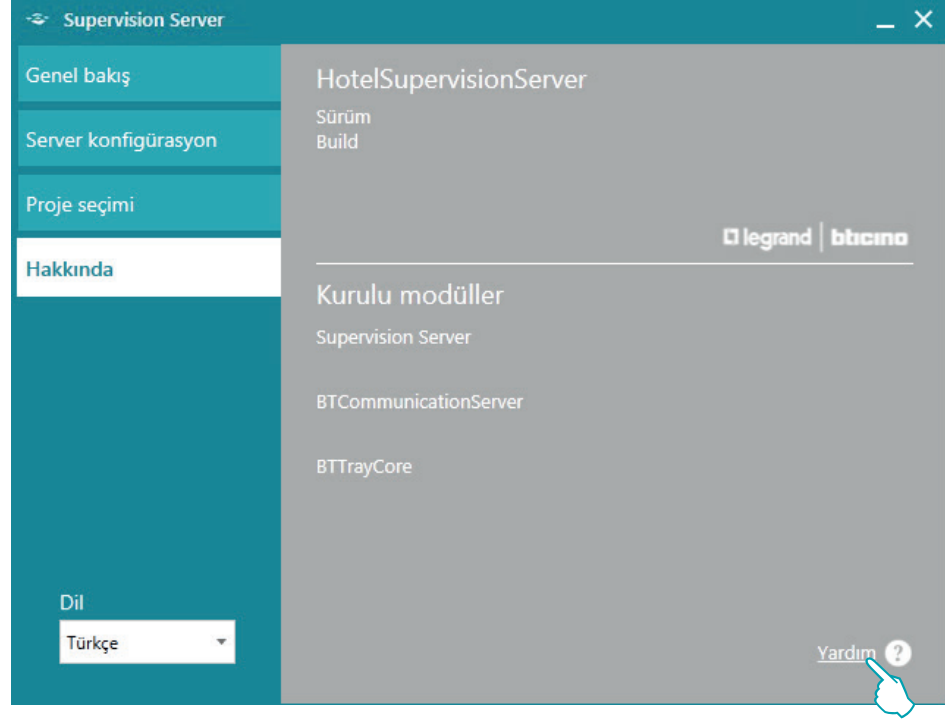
Supervision Server

_ ✕

Genel bakış

Server konfigürasyon

Proje seçimi

Hakkında

Dil

Türkçe

HotelSupervisionServer

Sürüm

Build

legrand | bticino

Kurulu modüller

Supervision Server

BTCommunicationServer

BTTrayCore

Yardım ?